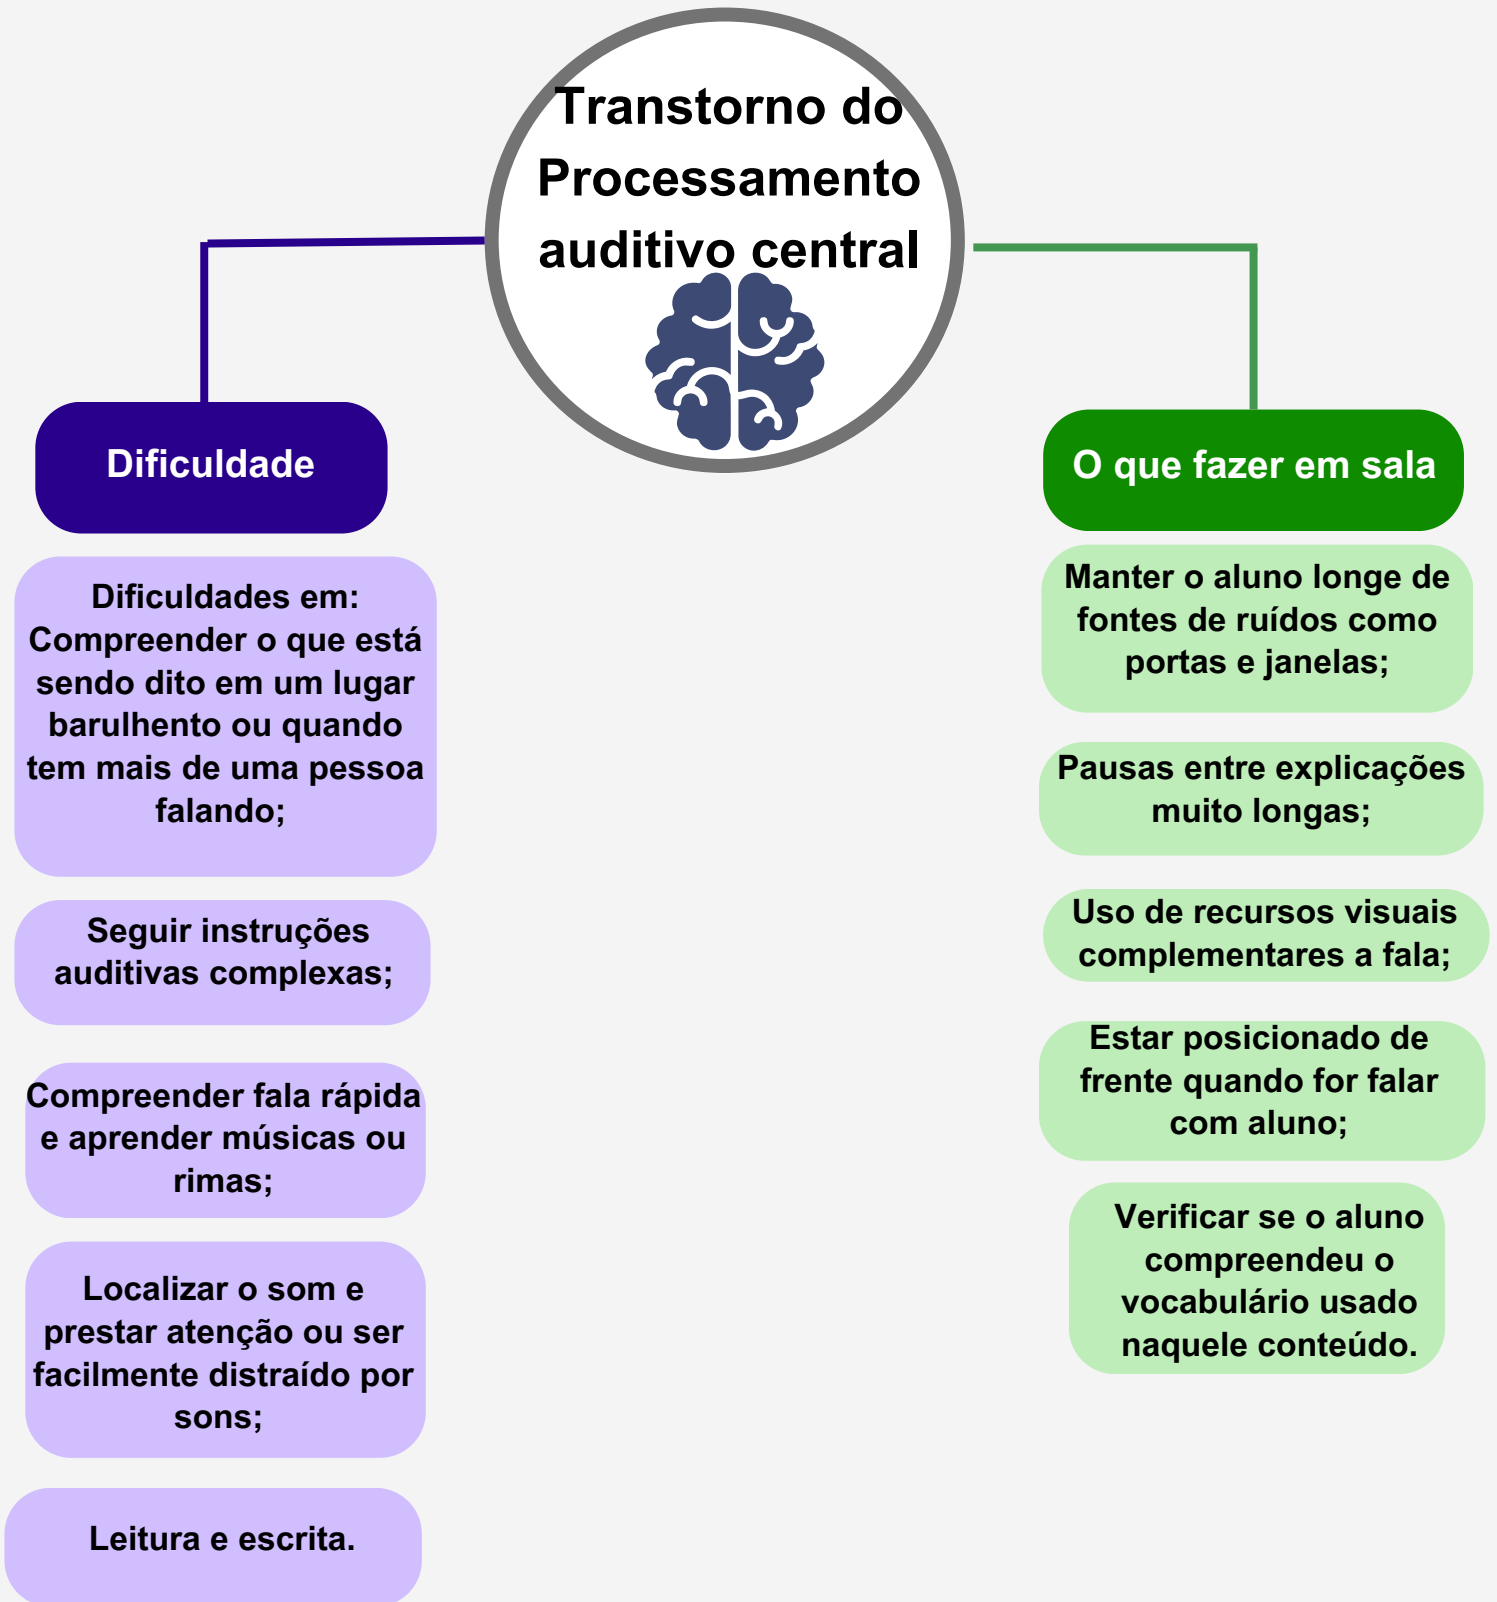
Transtorno do Processamento auditivo central

Dificuldade

Dificuldades em:
Compreender o que está sendo dito em um lugar barulhento ou quando tem mais de uma pessoa falando;

Seguir instruções auditivas complexas;

Compreender fala rápida e aprender músicas ou rimas;

Localizar o som e prestar atenção ou ser facilmente distraído por sons;

Leitura e escrita.

O que fazer em sala

Manter o aluno longe de fontes de ruídos como portas e janelas;

Pausas entre explicações muito longas;

Uso de recursos visuais complementares a fala;

Estar posicionado de frente quando for falar com aluno;

Verificar se o aluno compreendeu o vocabulário usado naquele conteúdo.